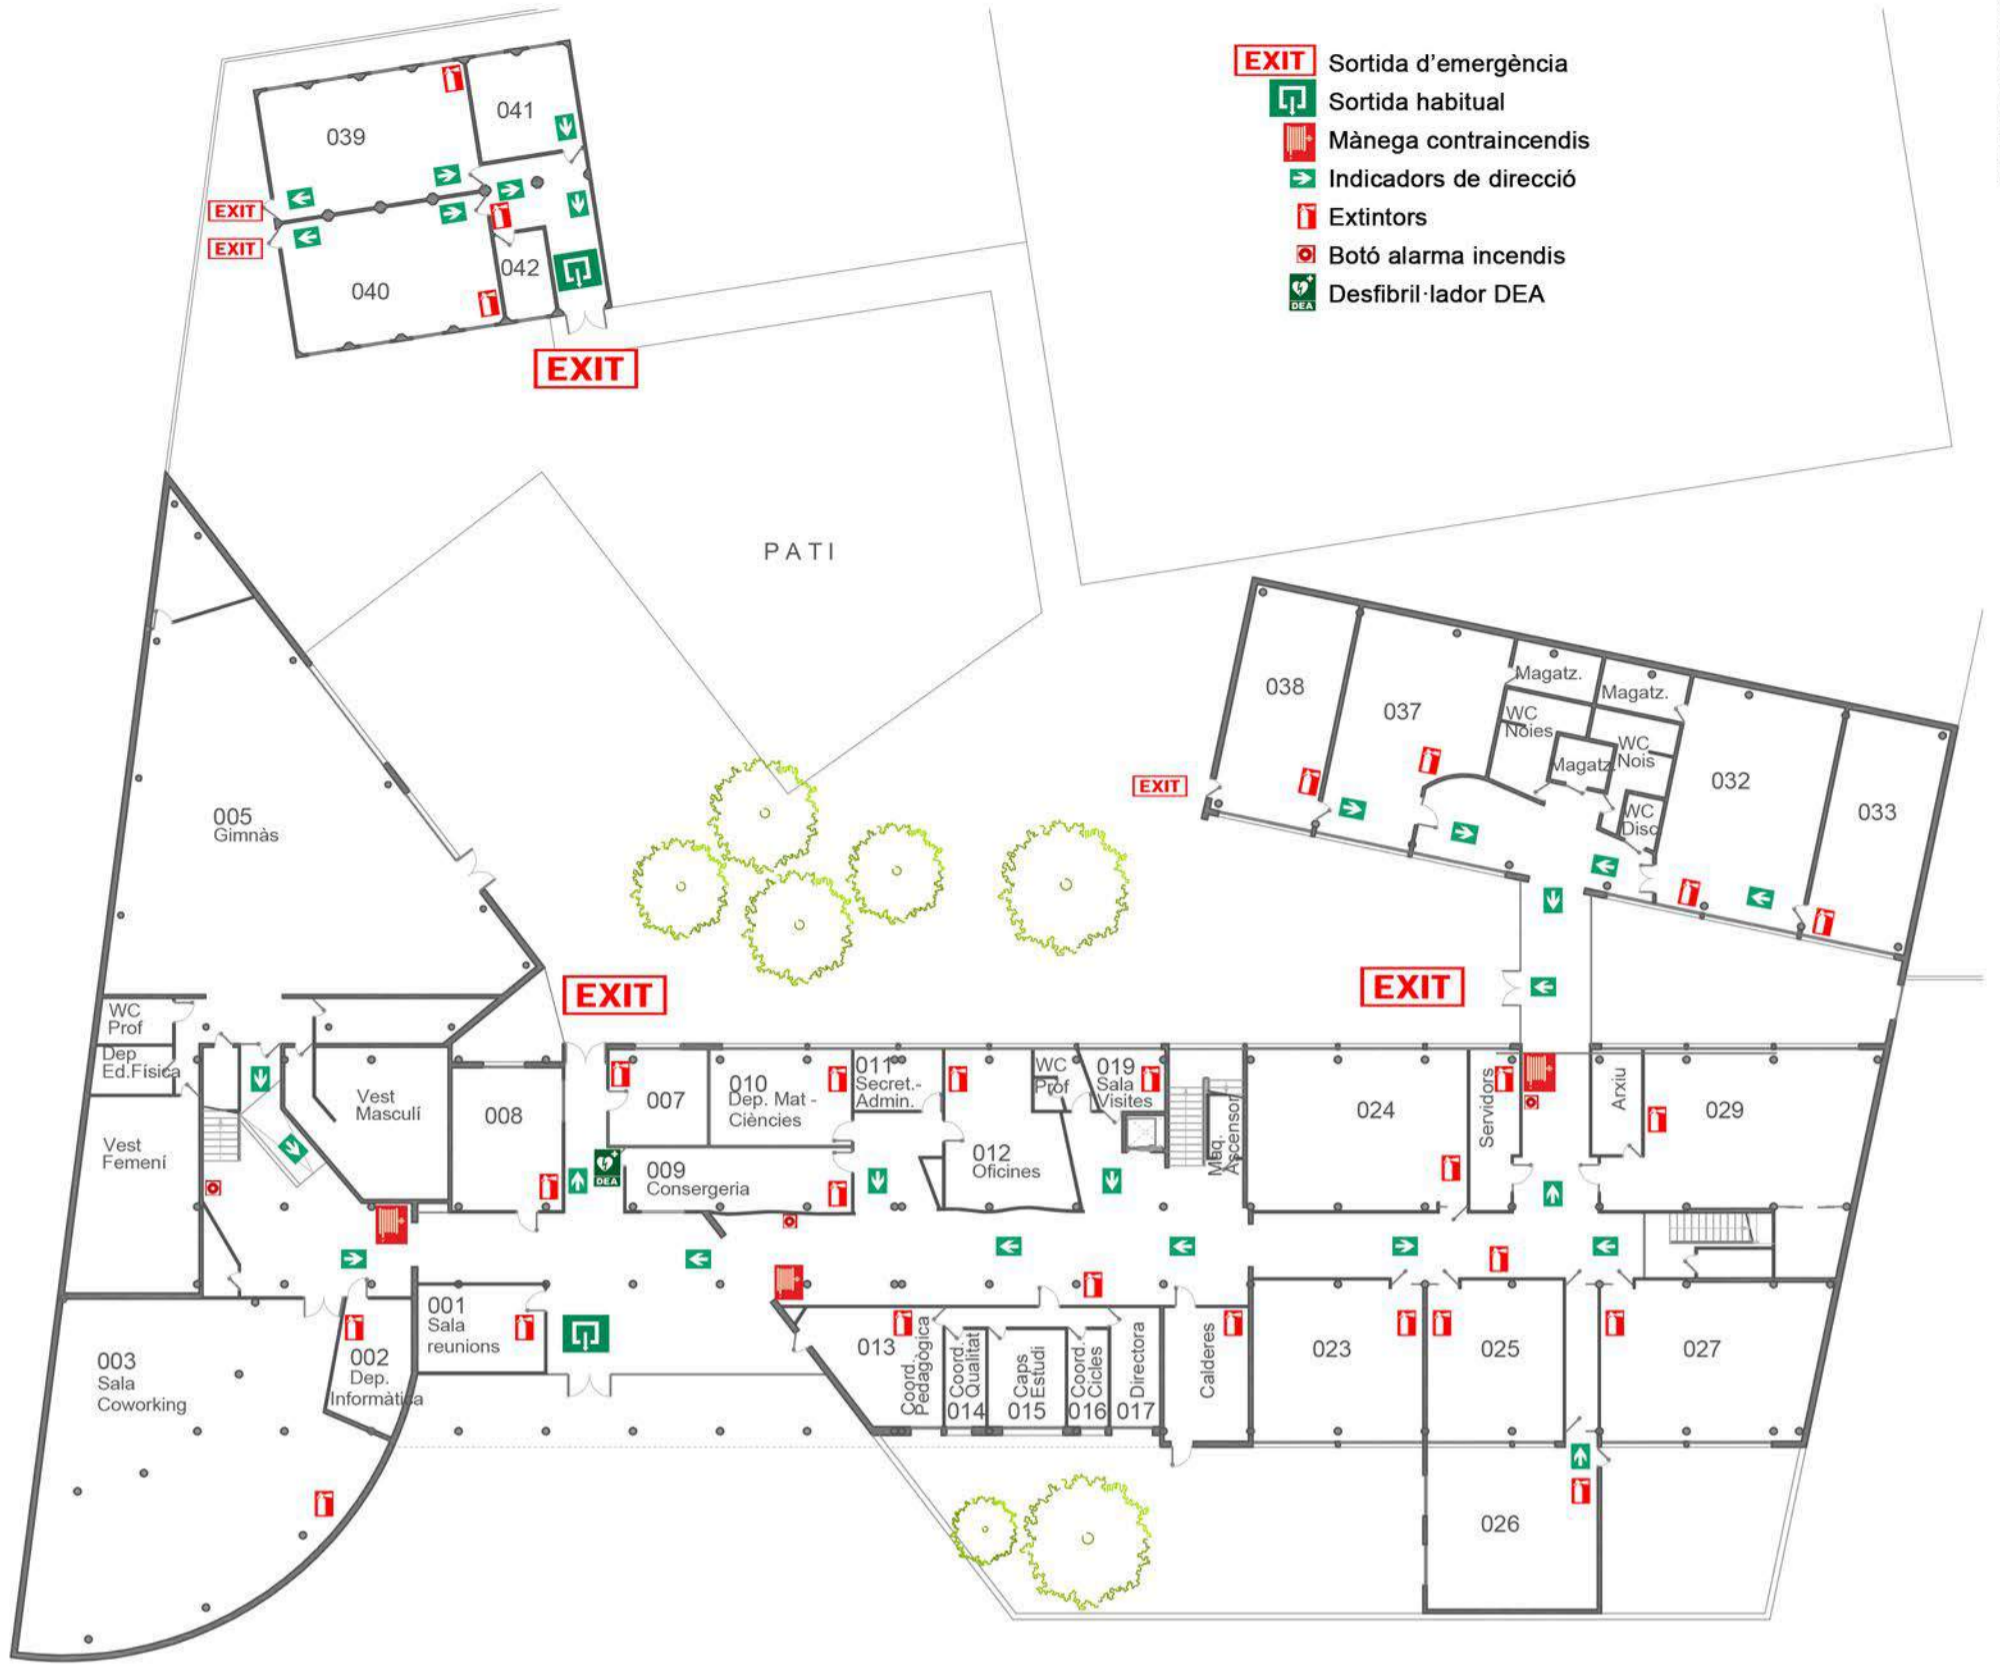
EXIT Sortida d'emergència
Sortida habitual
Mànega contraincendis
Indicadors de direcció
Extintors
Botó alarma incendis
DEA Desfibril·lador DEA

039
041
EXIT
EXIT
040
042
EXIT

PATI

038
037
Magatz.
Magatz.
WC Noies
Magatz.
WC Nois
WC Disc
032
033
EXIT

005
Gimnàs

EXIT
EXIT

WC Prof
Dep Ed.Física
Vest Femení
Vest Masculí
008
007
010
Dep. Mat - Ciències
011
Secret.- Admin.
WC Prof
019
Sala Visites
012
Oficines
009
Consergeria
DEA
Màq. Ascensor
024
Servidors
Arxiu
029

001
Sala reunions
003
Sala Coworking
002
Dep. Informàtica
013
Coord. Pedagògica
Coord. Qualitat
014
Caps Estudi
015
Coord. Cicles
016
Directora
017
Calderes
023
025
027
026